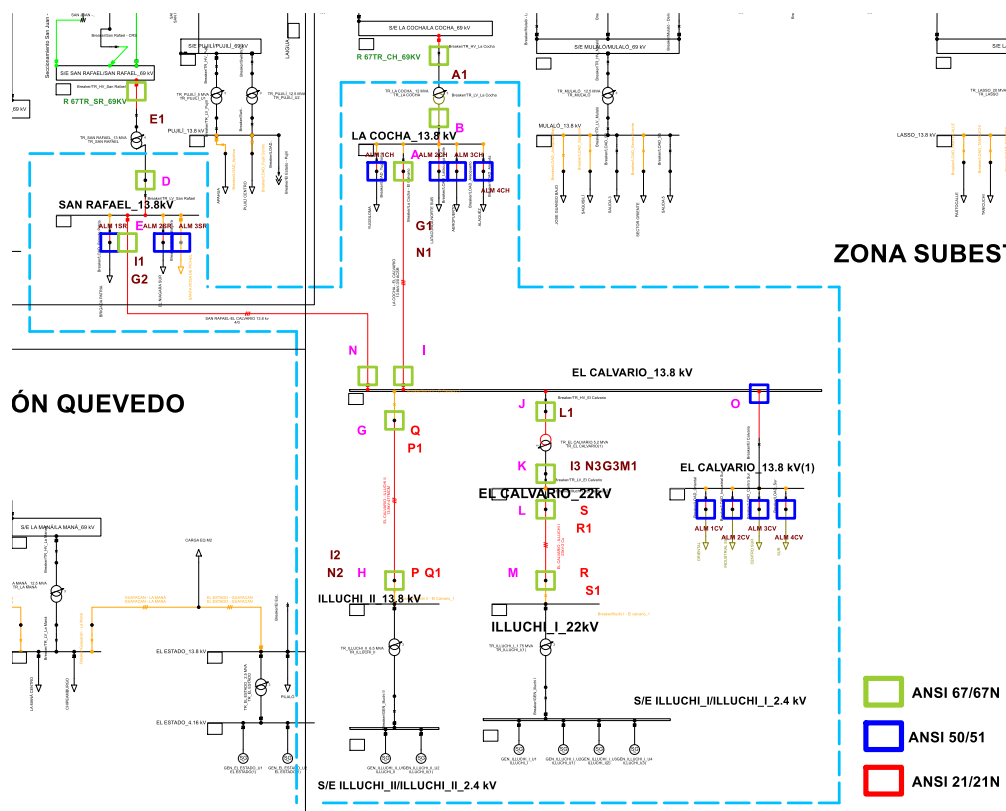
S/E LA COCHA/LA COCHA_69 kV

R 67TR_CH_69KV

A1

B

LA COCHA_13.8 kV

ALM 1CH

A

ALM 2CH

ALM 3CH

ALM 4CH

G1

N1

S/E SAN RAFAEL/SAN RAFAEL_69 kV

R 67TR_SR_69KV

E1

D

SAN RAFAEL_13.8kV

ALM 1SR

E

ALM 2SR

ALM 3SR

I1

G2

S/E PUJILI/PUJILI_69 kV

PUJILI_13.8 kV

S/E MULALO/MULALO_69 kV

MULALO_13.8 kV

LASSO_13.8 kV

ZONA SUBEST

ÓN QUEVEDO

N

I

EL CALVARIO_13.8 kV

J

L1

O

G

Q

P1

K

I3 N3G3M1

EL CALVARIO_13.8 kV(1)

EL CALVARIO_22kV

L

S

R1

ALM 1CV

ALM 2CV

ALM 3CV

ALM 4CV

I2

N2

H

P Q1

M

R

S1

ILLUCHI_II_13.8 kV

ILLUCHI_I_22kV

S/E LA MANA/LA MANA_69 kV

EL ESTADO_13.8 kV

EL ESTADO_4.16 kV

S/E ILLUCHI_I/ILLUCHI_I_2.4 kV

S/E ILLUCHI_II/ILLUCHI_II_2.4 kV

ANSI 67/67N

ANSI 50/51

ANSI 21/21N